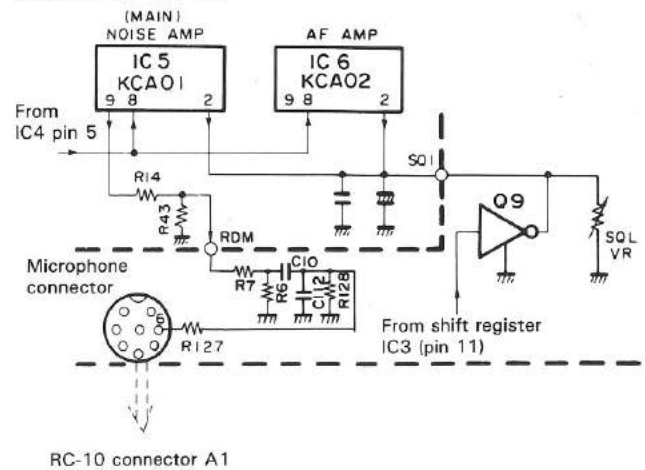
(MAIN)
NOISE AMP

IC 5
KCA01

9 8 2

AF AMP

IC 6
KCA02

9 8 2

From
IC4 pin 5

R14

R43

RDM

SO1

Q9

SQL
VR

Microphone
connector

R7

R6

C10

C112

R128

6

R127

From shift register
IC3 (pin 11)

RC-10 connector A1